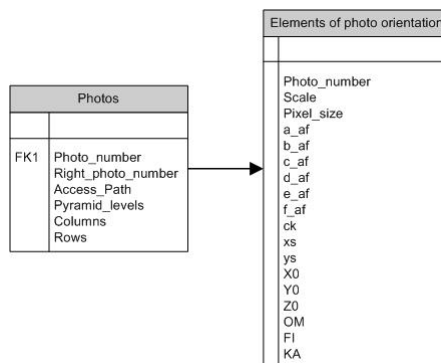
Photos

FK1 Photo_number
Right_photo_number
Access_Path
Pyramid_levels
Columns
Rows

Elements of photo orientation

Photo_number
Scale
Pixel_size
a_af
b_af
c_af
d_af
e_af
f_af
ck
xs
ys
X0
Y0
Z0
OM
FI
KA